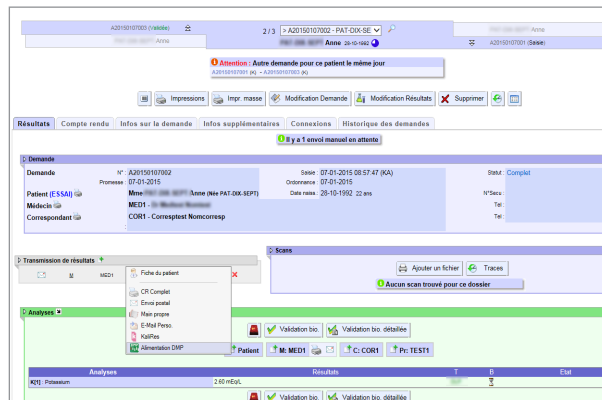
A20150107003 (Validée)
Anne
2 / 3
> A20150107002 - PAT-DIX-SE
Anne 28-10-1992
Anne
A20150107001 (Saisie)

Attention : Autre demande pour ce patient le même jour
A20150107001 (4) - A20150107003 (4)

Impressions
Impr. masse
Modification Demande
Modification Résultats
Supprimer

Résultats
Compte rendu
Infos sur la demande
Infos supplémentaires
Connexions
Historique des demandes

Il y a 1 envoi manuel en attente

Demande
Demande
N°: A20150107002
Promesse: 07-01-2015
Saisie: 07-01-2015 08:57:47 (KA)
Ordonnance: 07-01-2015
Date naiss.: 28-10-1992 22 ans
Statut: Complet
Patient (ESSAI)
Mme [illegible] Anne (Née PAT-DIX-SEPT)
N°Secu
Médecin
MED1 - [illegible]
Tel
Correspondant
COR1 - Corresptest Nomcorresp
Tel

Transmission de résultats
M
MED1
Fiche du patient
CR Complet
Envoi postal
Main propre
E-Mail Perso.
KaliRes
Alimentation DMP

Scans
Ajouter un fichier
Traces
Aucun scan trouvé pour ce dossier

Analyses
Validation bio.
Validation bio. détaillée
Patient
M: MED1
C: COR1
Pr: TEST1

| Analyses | Résultats | T | B | Etat |
|---|---|---|---|---|
| K[1] : Potassium | 2.60 mEq/L | | | |

Validation bio.
Validation bio. détaillée